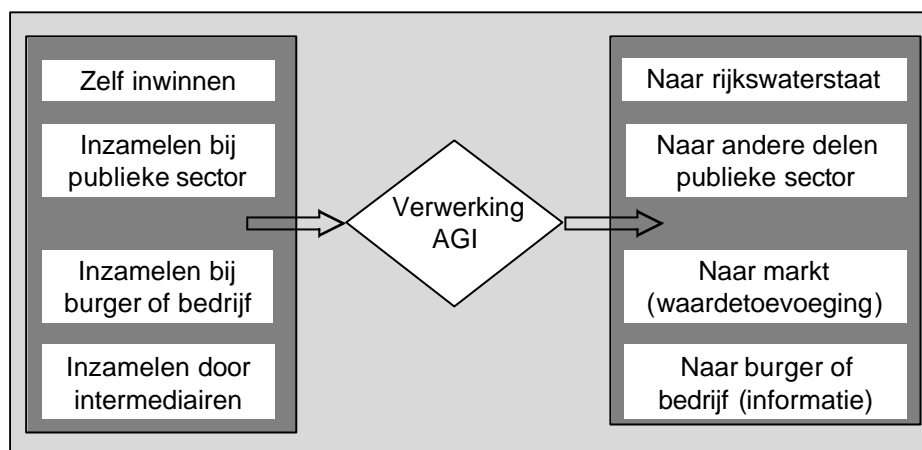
Zelf inwinnen

Inzamelen bij publieke sector

Inzamelen bij burger of bedrijf

Inzamelen door intermediairen

Verwerking AGI

Naar rijkswaterstaat

Naar andere delen publieke sector

Naar markt (waardetoevoeging)

Naar burger of bedrijf (informatie)